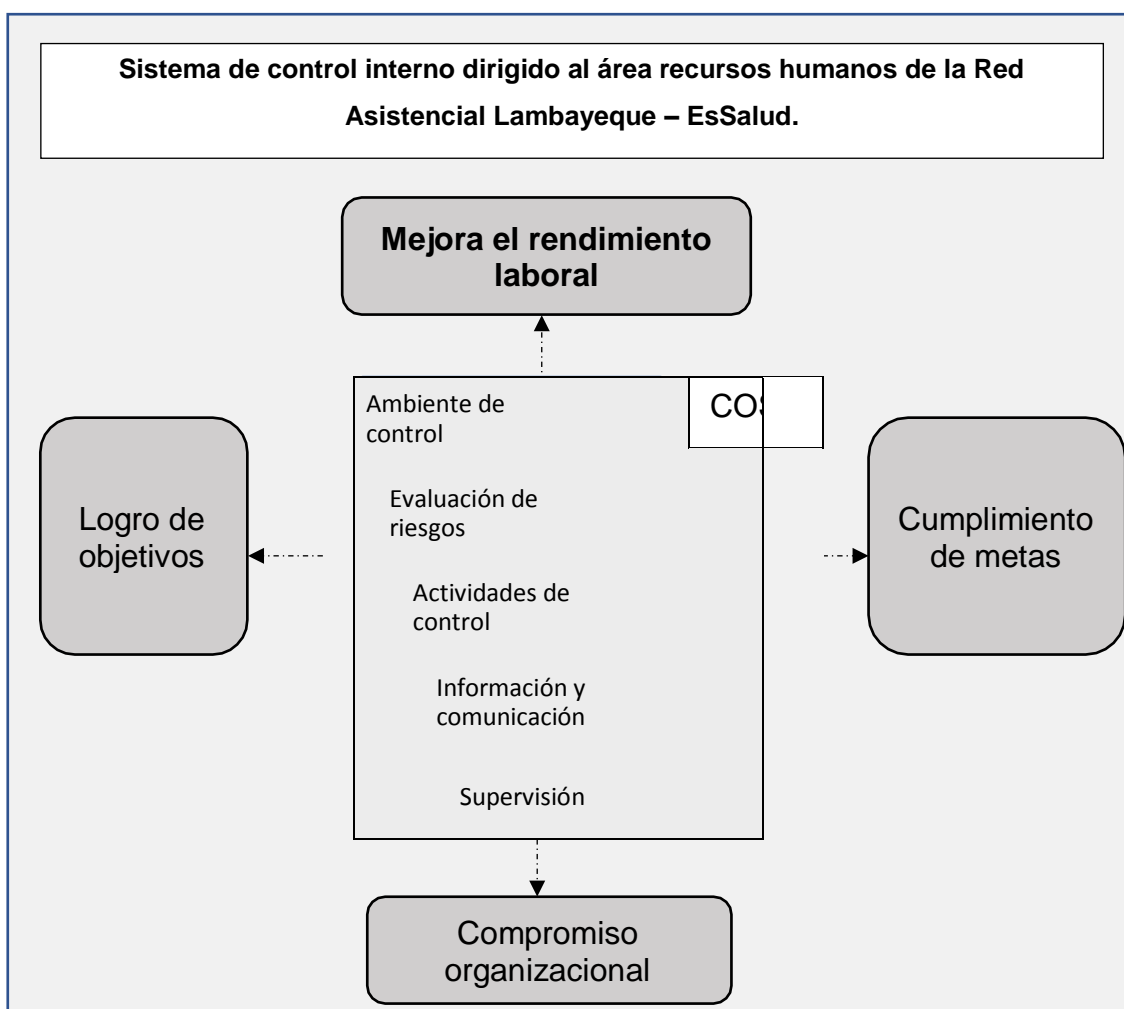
Sistema de control interno dirigido al área recursos humanos de la Red Asistencial Lambayeque – EsSalud.

Mejora el rendimiento laboral

Ambiente de control

CO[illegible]

Evaluación de riesgos

Actividades de control

Información y comunicación

Supervisión

Logro de objetivos

Cumplimiento de metas

Compromiso organizacional